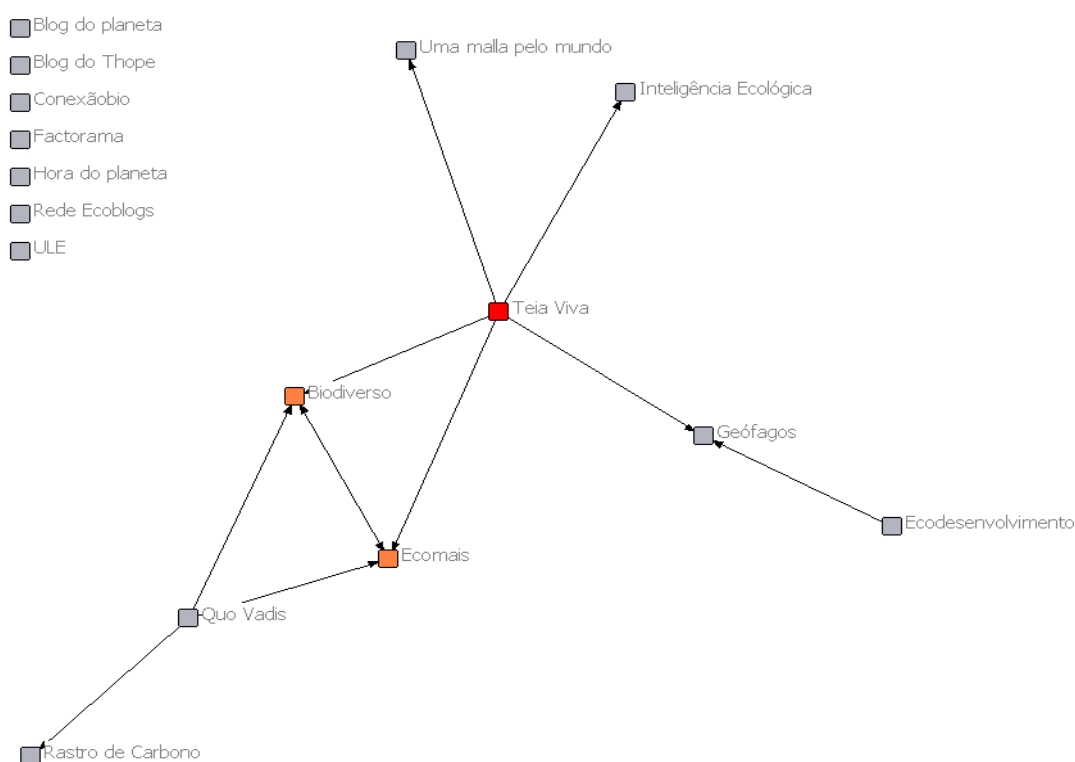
Blog do planeta
Blog do Thope
Conexãobio
Factorama
Hora do planeta
Rede Ecoblogs
ULE

Uma malla pelo mundo
Inteligência Ecológica
Teia Viva
Biodiverso
Geófagos
Ecodesenvolvimento
Ecomais
Quo Vadis
Rastro de Carbono